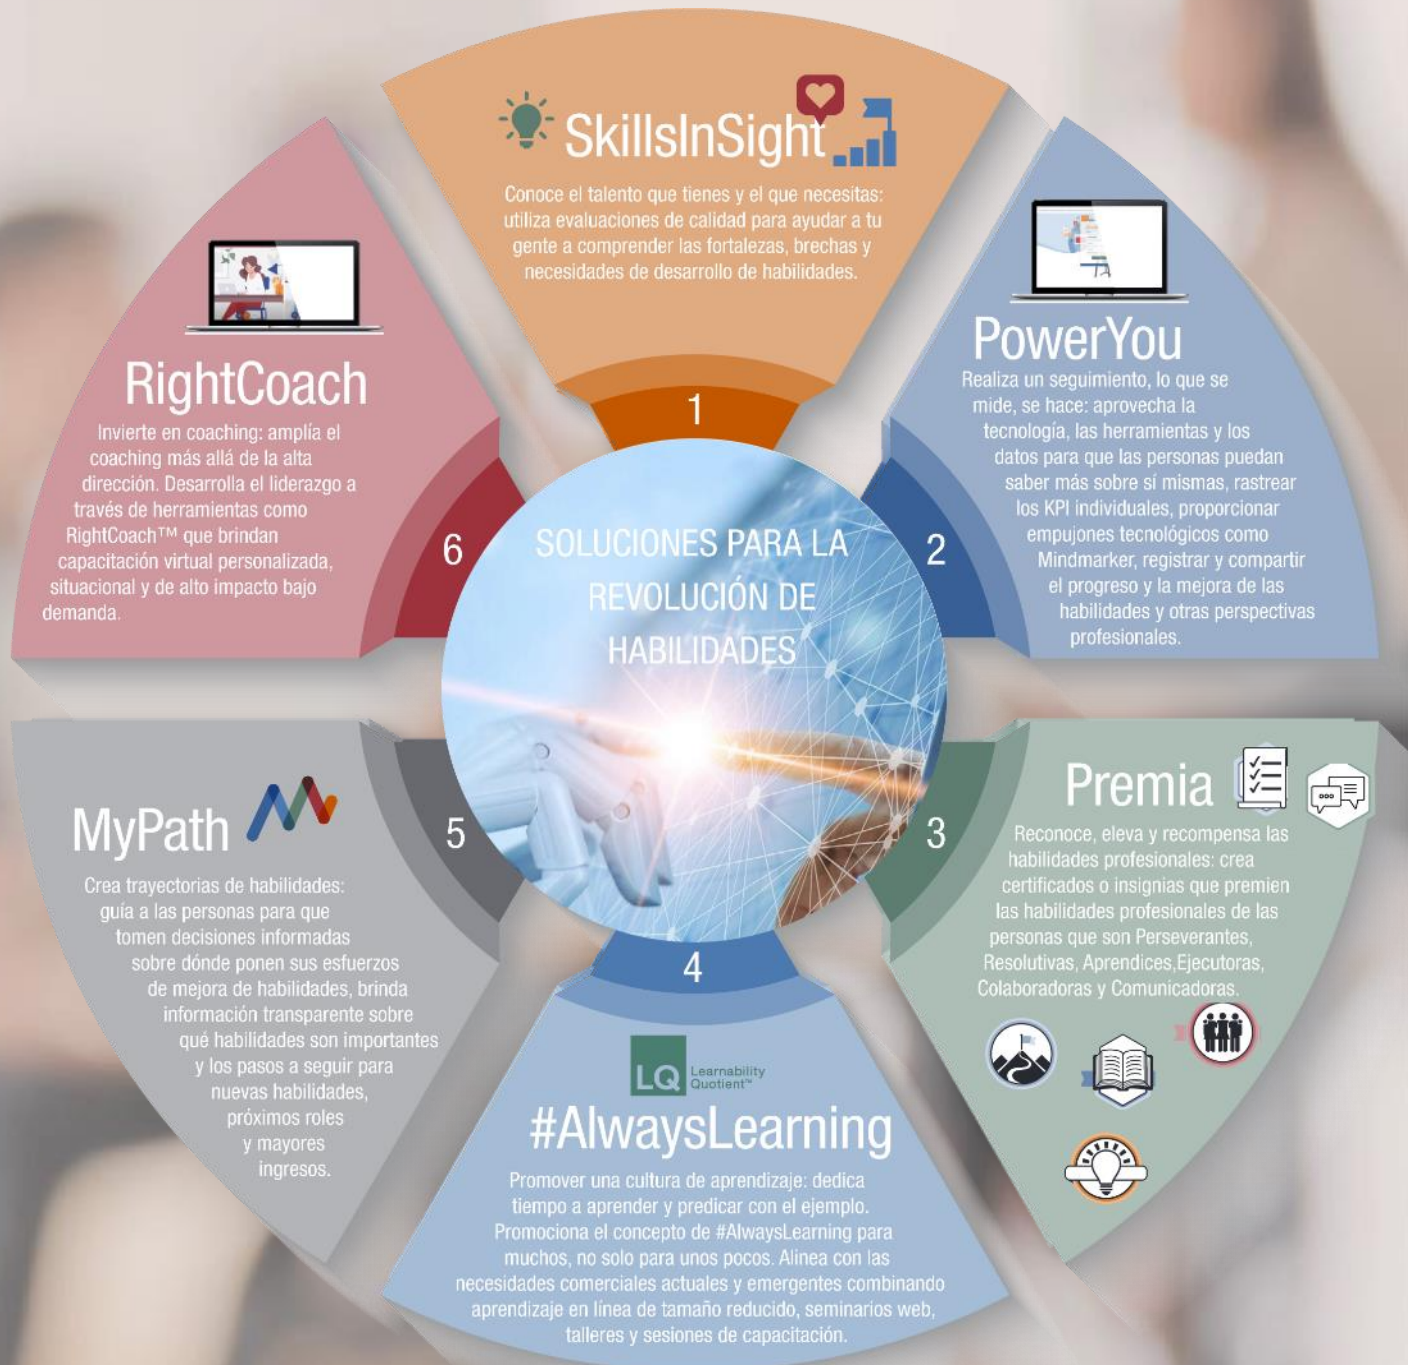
SkillsInSight

Conoce el talento que tienes y el que necesitas: utiliza evaluaciones de calidad para ayudar a tu gente a comprender las fortalezas, brechas y necesidades de desarrollo de habilidades.

1

PowerYou

Realiza un seguimiento, lo que se mide, se hace: aprovecha la tecnología, las herramientas y los datos para que las personas puedan saber más sobre sí mismas, rastrear los KPI individuales, proporcionar empujones tecnológicos como Mindmarker, registrar y compartir el progreso y la mejora de las habilidades y otras perspectivas profesionales.

2

Premia

Reconoce, eleva y recompensa las habilidades profesionales: crea certificados o insignias que premien las habilidades profesionales de las personas que son Perseverantes, Resolutivas, Aprendices,Ejecutoras, Colaboradoras y Comunicadoras.

3

4

LQ Learnability Quotient™

#AlwaysLearning

Promover una cultura de aprendizaje: dedica tiempo a aprender y predicar con el ejemplo. Promociona el concepto de #AlwaysLearning para muchos, no solo para unos pocos. Alinea con las necesidades comerciales actuales y emergentes combinando aprendizaje en línea de tamaño reducido, seminarios web, talleres y sesiones de capacitación.

5

MyPath

Crea trayectorias de habilidades: guía a las personas para que tomen decisiones informadas sobre dónde ponen sus esfuerzos de mejora de habilidades, brinda información transparente sobre qué habilidades son importantes y los pasos a seguir para nuevas habilidades, próximos roles y mayores ingresos.

6

RightCoach

Invierte en coaching: amplía el coaching más allá de la alta dirección. Desarrolla el liderazgo a través de herramientas como RightCoach™ que brindan capacitación virtual personalizada, situacional y de alto impacto bajo demanda.

SOLUCIONES PARA LA REVOLUCIÓN DE HABILIDADES